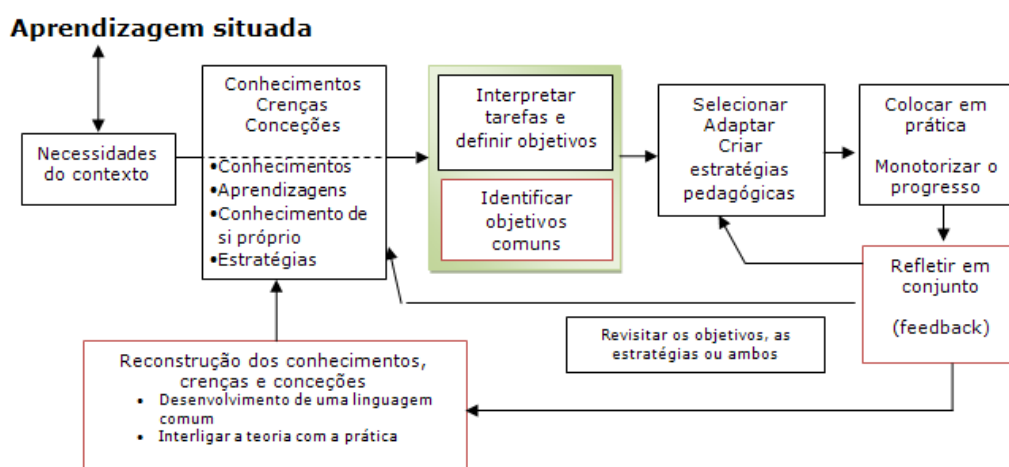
Aprendizagem situada

Necessidades do contexto

Conhecimentos
Crenças
Conceções

•Conhecimentos
•Aprendizagens
•Conhecimento de si próprio
•Estratégias

Interpretar tarefas e definir objetivos

Identificar objetivos comuns

Selecionar
Adaptar
Criar
estratégias pedagógicas

Colocar em prática

Monotorizar o progresso

Refletir em conjunto

(feedback)

Revisitar os objetivos, as estratégias ou ambos

Reconstrução dos conhecimentos, crenças e conceções
• Desenvolvimento de uma linguagem comum
• Interligar a teoria com a prática